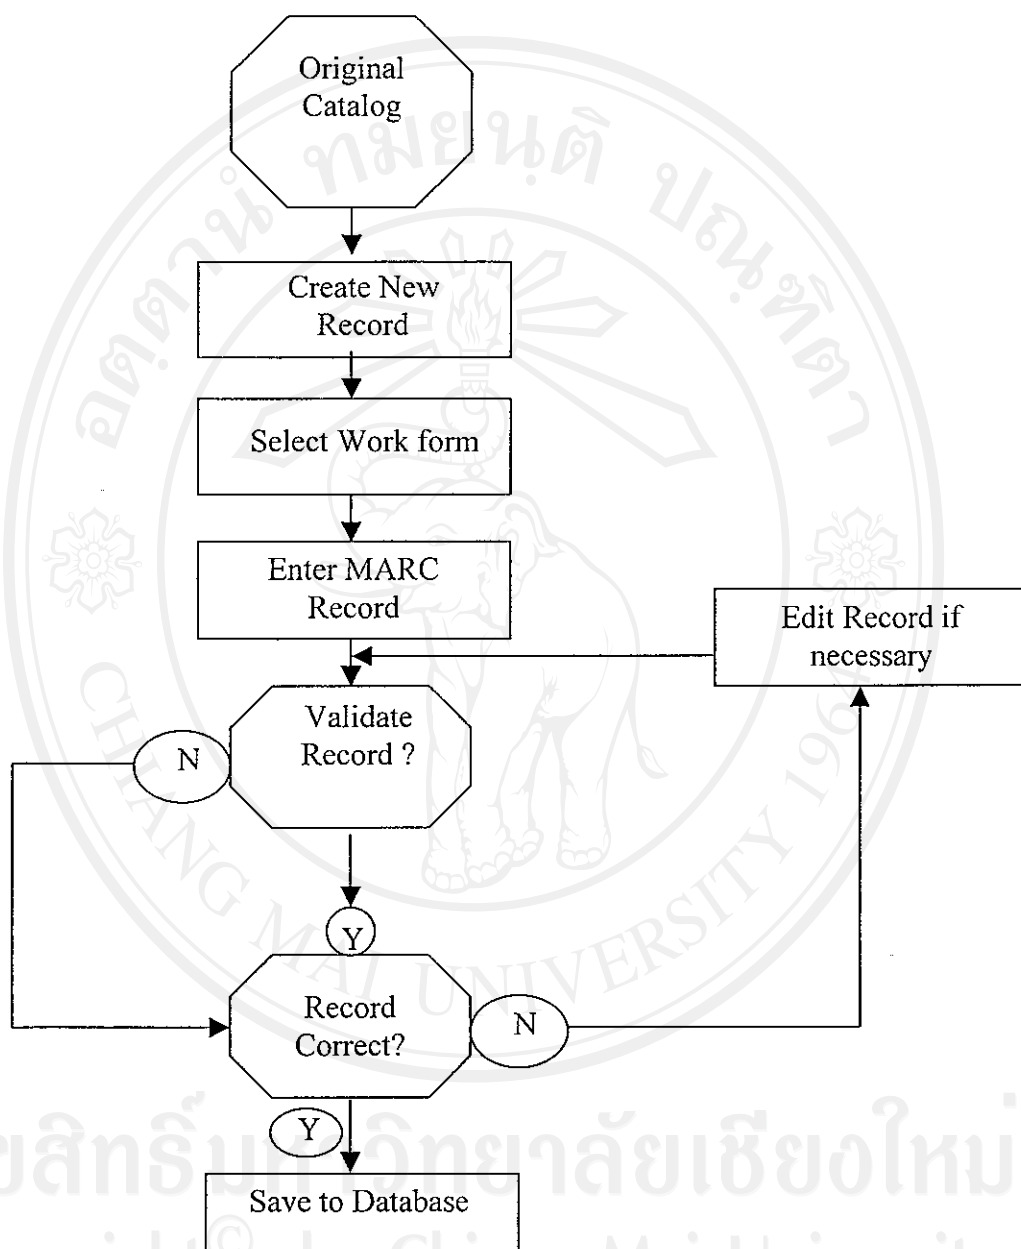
Original Catalog

Create New Record

Select Work form

Enter MARC Record

Edit Record if necessary

Validate Record ?

N

Y

Record Correct?

N

Y

Save to Database

ลิขสิทธิ์มหาวิทยาลัยเชียงใหม่

CHIANG MAI UNIVERSITY